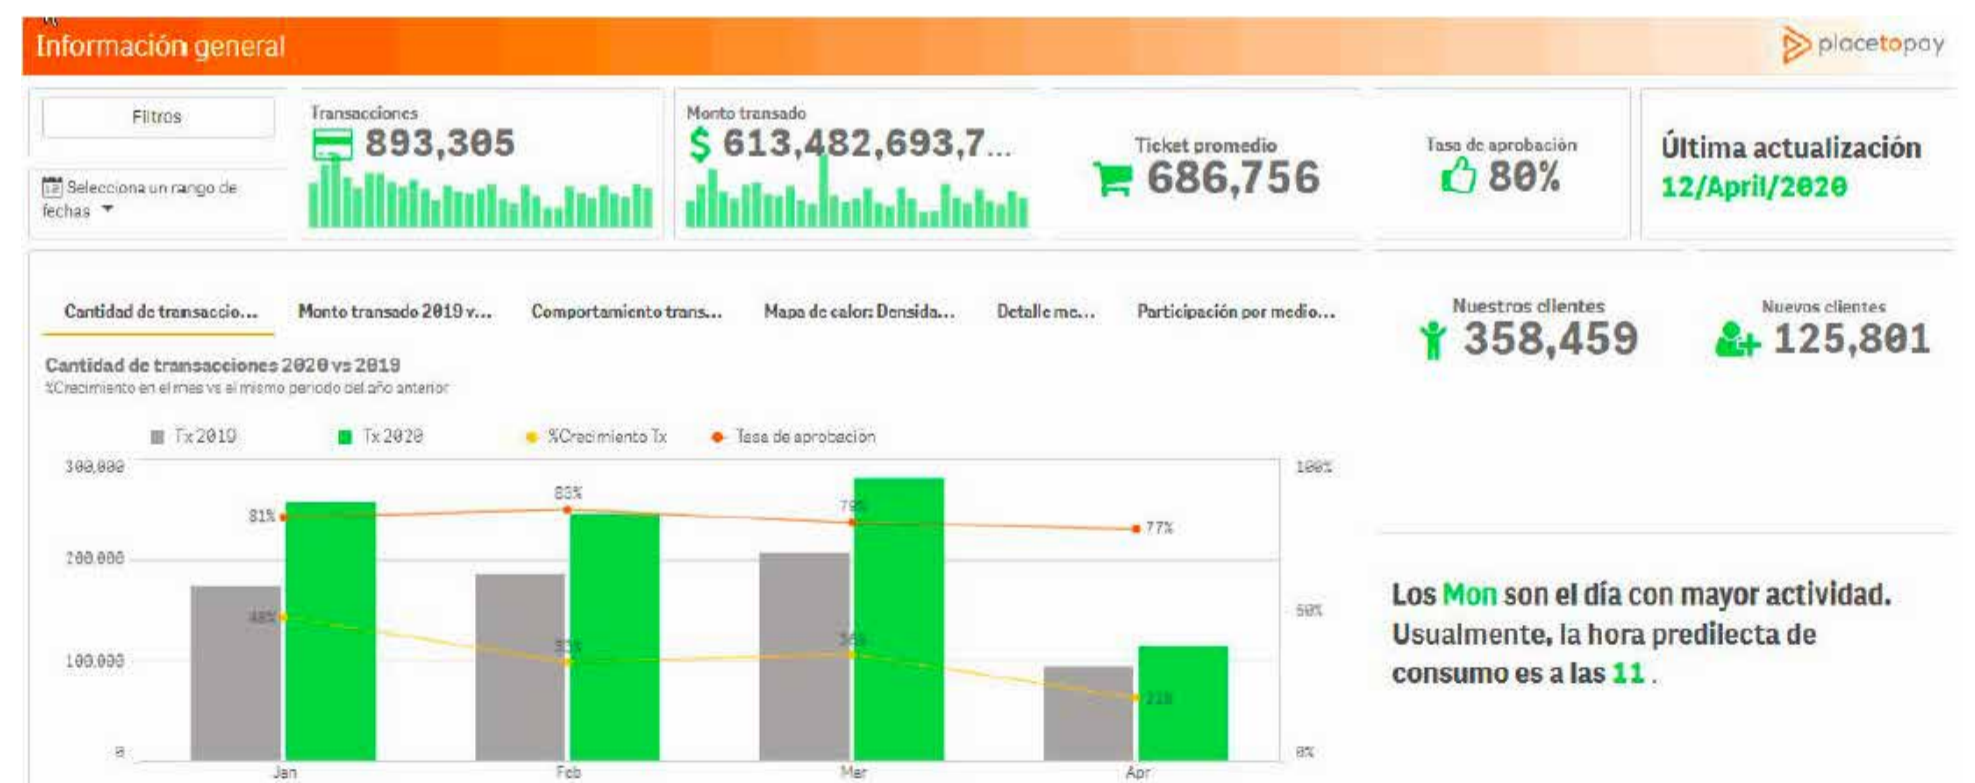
Información general

placetopay

Filtros

Selecciona un rango de fechas

Transacciones
893,305

Monto transado
$ 613,482,693,7...

Ticket promedio
686,756

Tasa de aprobación
80%

Última actualización
12/April/2020

Cantidad de transaccio... | Monto transado 2019 v... | Comportamiento trans... | Mapa de calor: Densida... | Detalle me... | Participación por medio...

Nuestros clientes
358,459

Nuevos clientes
125,801

Cantidad de transacciones 2020 vs 2019
%Crecimiento en el mes vs el mismo periodo del año anterior

Tx 2019   Tx 2020   %Crecimiento Tx   Tasa de aprobación

300,000
200,000
100,000
0

100%
50%
0%

81%
83%
79%
77%
48%
33%
35%
21%

Jan
Feb
Mar
Apr

Los Mon son el día con mayor actividad. Usualmente, la hora predilecta de consumo es a las 11 .